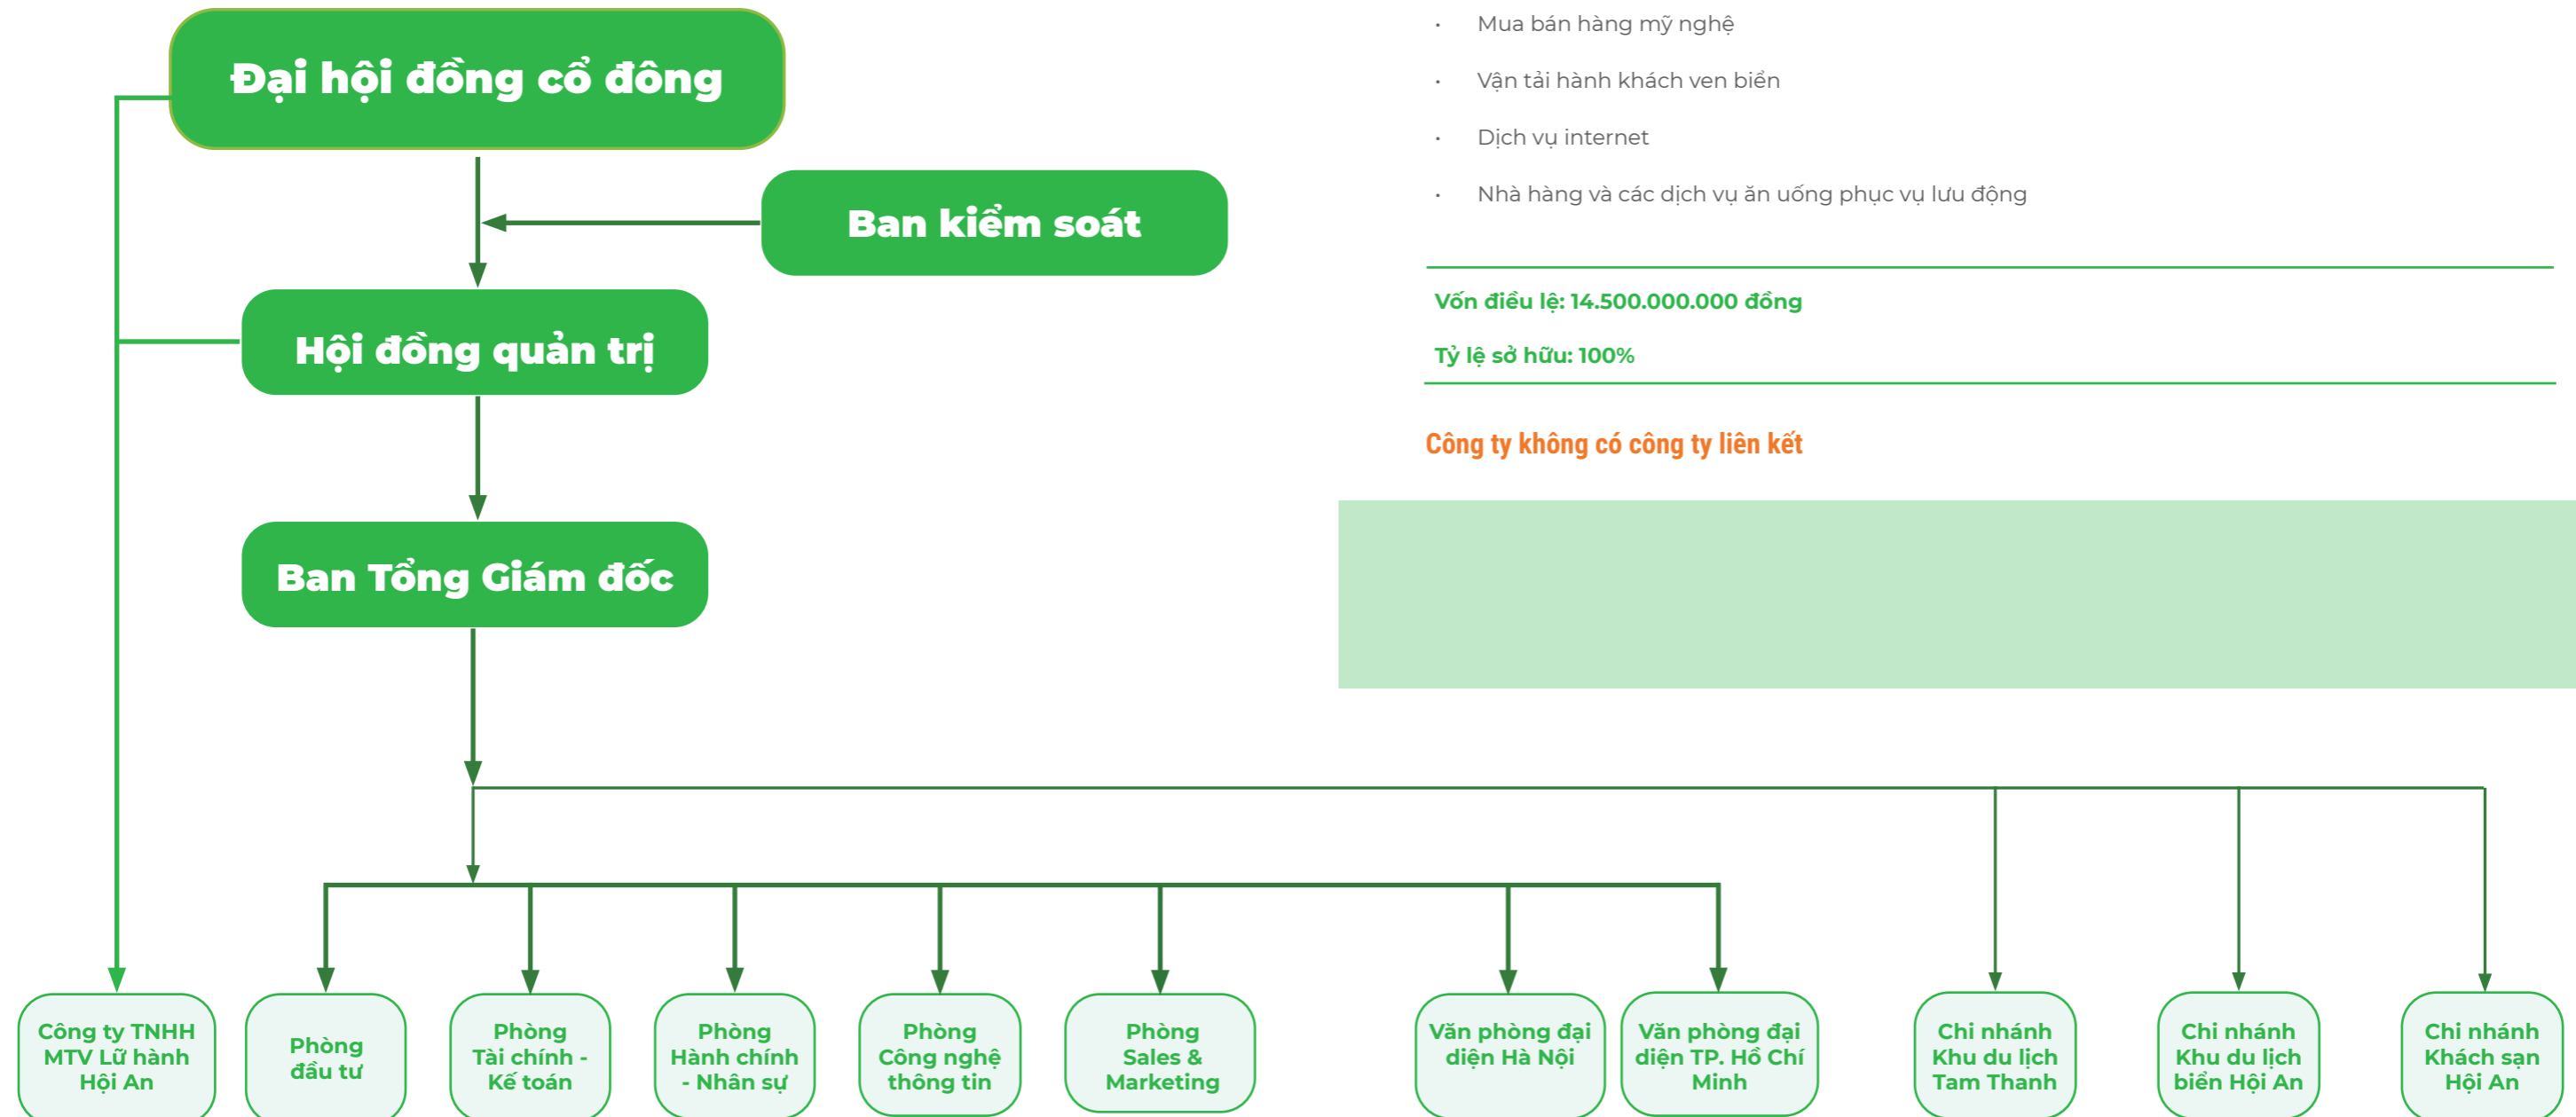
Đại hội đồng cổ đông

Ban kiểm soát

Hội đồng quản trị

Ban Tổng Giám đốc

- Mua bán hàng mỹ nghệ
- Vận tải hành khách ven biển
- Dịch vụ internet
- Nhà hàng và các dịch vụ ăn uống phục vụ lưu động

Vốn điều lệ: 14.500.000.000 đồng

Tỷ lệ sở hữu: 100%

Công ty không có công ty liên kết

Công ty TNHH MTV Lữ hành Hội An

Phòng đầu tư

Phòng Tài chính - Kế toán

Phòng Hành chính - Nhân sự

Phòng Công nghệ thông tin

Phòng Sales & Marketing

Văn phòng đại diện Hà Nội

Văn phòng đại diện TP. Hồ Chí Minh

Chi nhánh Khu du lịch Tam Thanh

Chi nhánh Khu du lịch biển Hội An

Chi nhánh Khách sạn Hội An